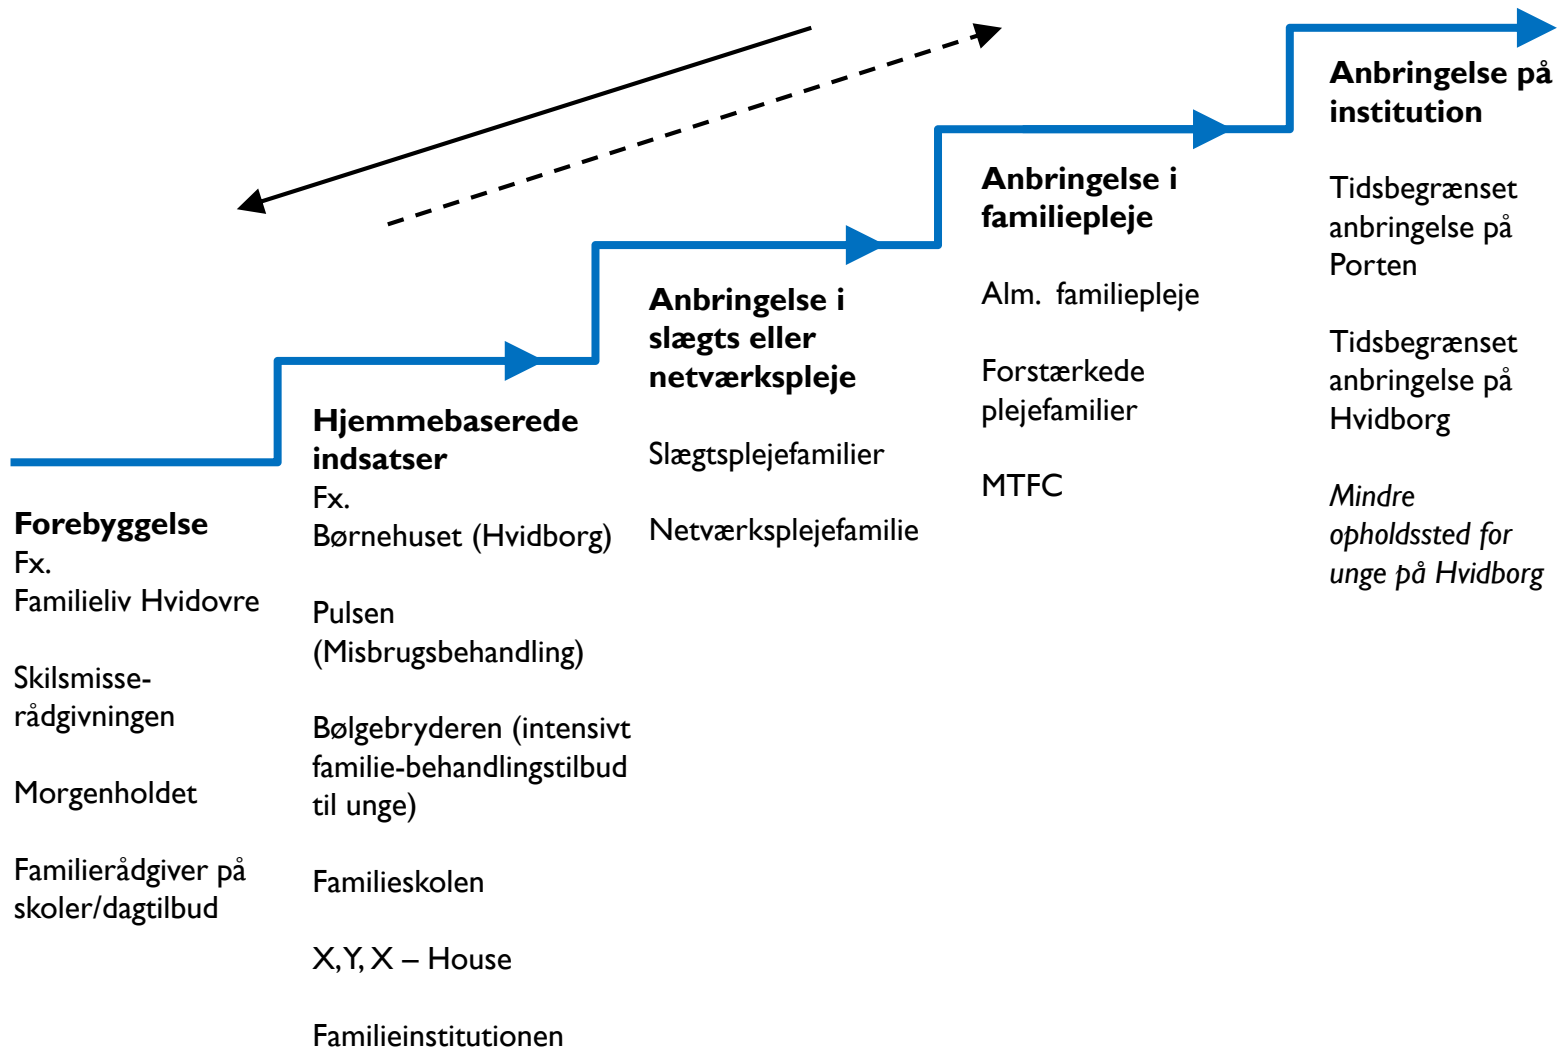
**Forebyggelse**
Fx.
Familieliv Hvidovre

Skilsmisse-rådgivningen

Morgenholdet

Familierådgiver på skoler/dagtilbud

**Hjemmebaserede indsatser**
Fx.
Børnehuset (Hvidborg)

Pulsen (Misbrugsbehandling)

Bølgebryderen (intensivt familie-behandlingstilbud til unge)

Familieskolen

X,Y, X – House

Familieinstitutionen

**Anbringelse i slægts eller netværkspleje**

Slægtsplejefamilier

Netværksplejefamilie

**Anbringelse i familiepleje**

Alm. familiepleje

Forstærkede plejefamilier

MTFC

**Anbringelse på institution**

Tidsbegrænset anbringelse på Porten

Tidsbegrænset anbringelse på Hvidborg

*Mindre opholdssted for unge på Hvidborg*